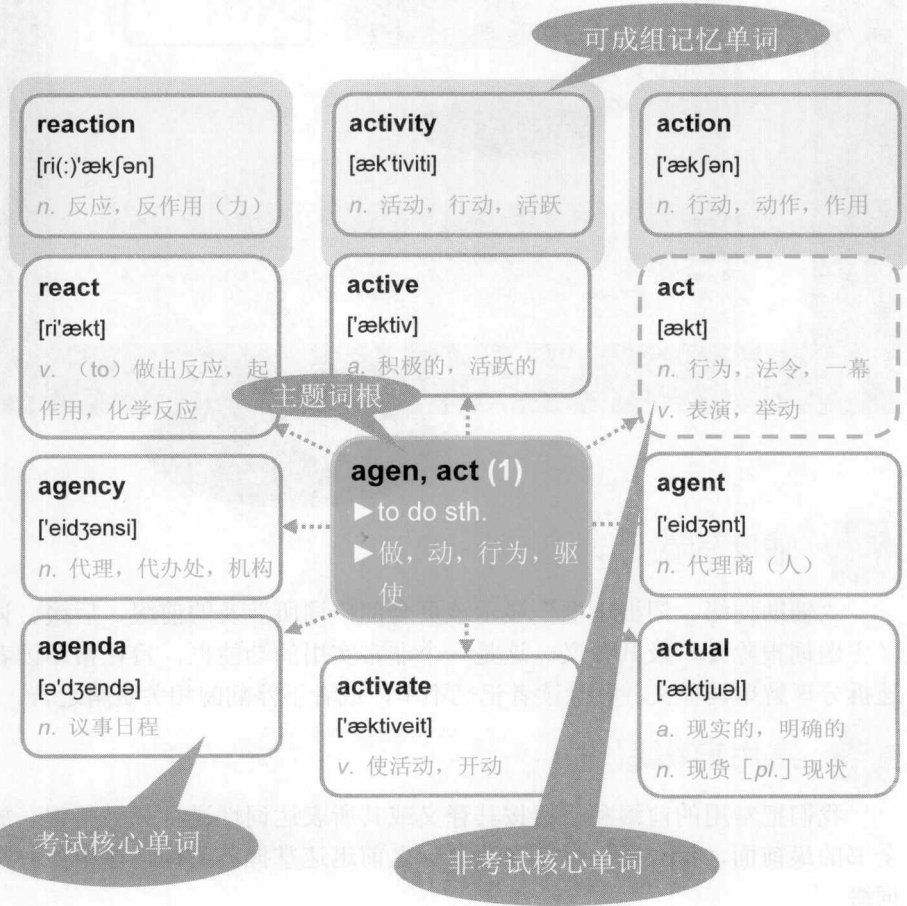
可成组记忆单词

reaction
[ri(:)'ækʃən]
n. 反应，反作用（力）

activity
[æk'tiviti]
n. 活动，行动，活跃

action
['ækʃən]
n. 行动，动作，作用

react
[ri'ækt]
v. （to）做出反应，起作用，化学反应

active
['æktiv]
a. 积极的，活跃的

act
[ækt]
n. 行为，法令，一幕
v. 表演，举动

主题词根

agen, act (1)
► to do sth.
► 做，动，行为，驱使

agency
['eidʒənsi]
n. 代理，代办处，机构

agent
['eidʒənt]
n. 代理商（人）

agenda
[ə'dʒendə]
n. 议事日程

activate
['æktiveit]
v. 使活动，开动

actual
['æktjuəl]
a. 现实的，明确的
n. 现货［pl.］现状

考试核心单词

非考试核心单词